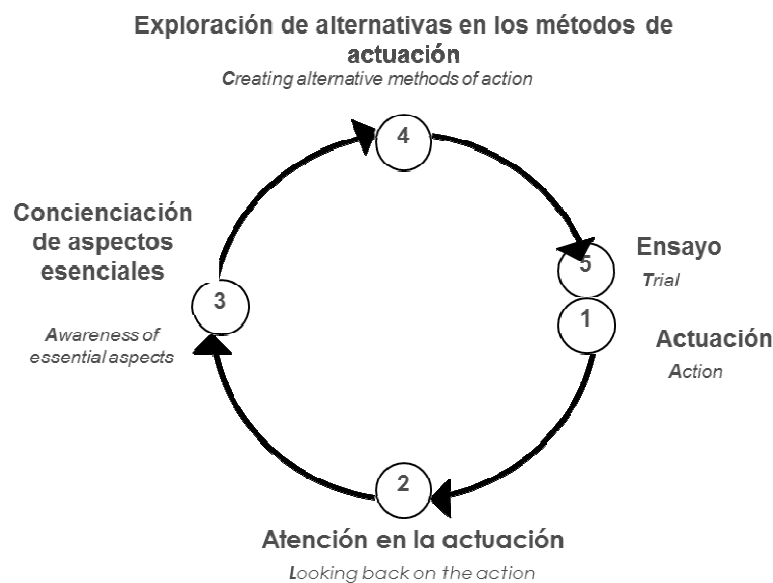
Exploración de alternativas en los métodos de actuación
Creating alternative methods of action

4

Concienciación de aspectos esenciales

3

Awareness of essential aspects

Ensayo
5
Trial

1
Actuación
Action

2

Atención en la actuación
Looking back on the action